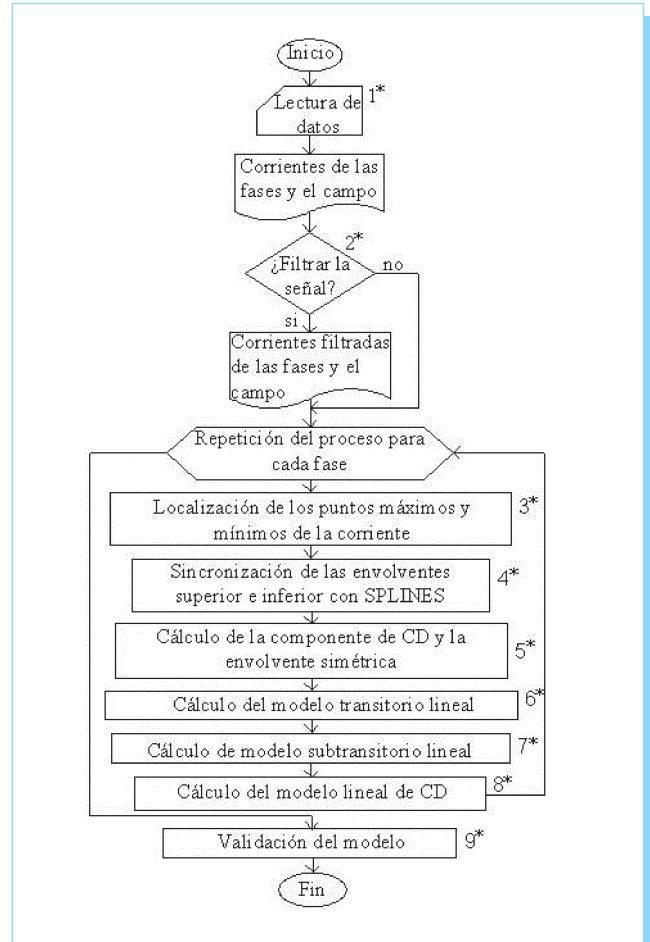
Inicio

Lectura de datos 1*

Corrientes de las fases y el campo

2*

¿Filtrar la señal?

no

si

Corrientes filtradas de las fases y el campo

Repetición del proceso para cada fase

Localización de los puntos máximos y mínimos de la corriente 3*

Sincronización de las envolventes superior e inferior con SPLINES 4*

Cálculo de la componente de CD y la envolvente simétrica 5*

Cálculo del modelo transitorio lineal 6*

Cálculo de modelo subtransitorio lineal 7*

Cálculo del modelo lineal de CD 8*

Validación del modelo 9*

Fin